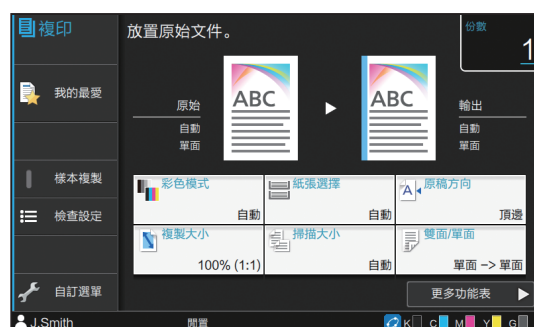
複印

我的最愛

樣本複製

檢查設定

自訂選單

放置原始文件。

份數
1

原始
自動
單面

ABC

ABC

輸出
自動
單面

彩色模式
自動

紙張選擇
自動

原稿方向
頂邊

複製大小
100% (1:1)

掃描大小
自動

雙面/單面
單面 -> 單面

更多功能表

J.Smith

閒置

K C M Y G